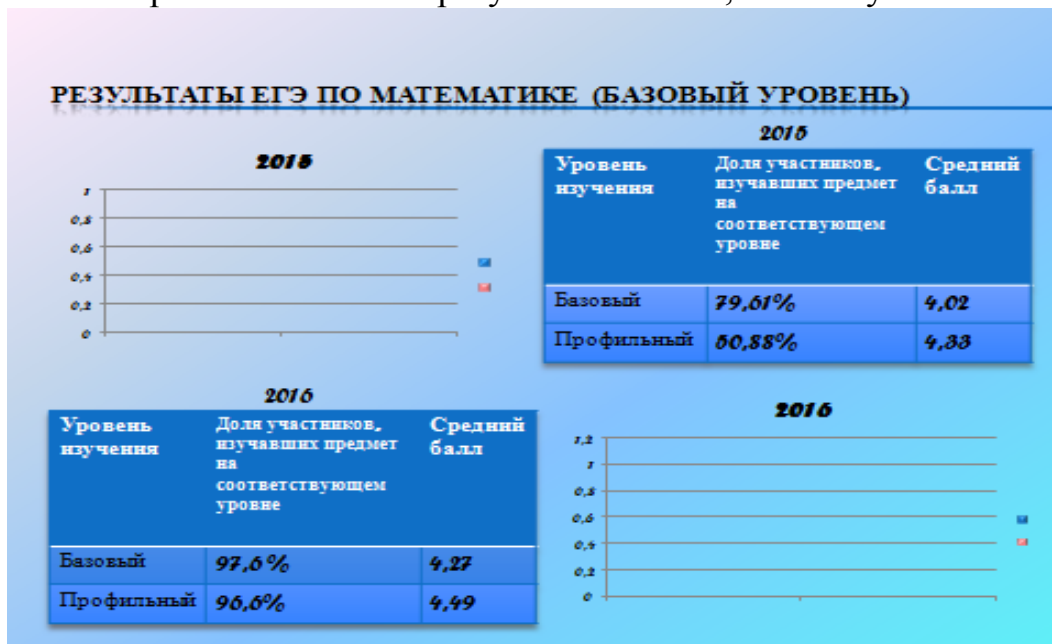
РЕЗУЛЬТАТЫ ЕГЭ ПО МАТЕМАТИКЕ (БАЗОВЫЙ УРОВЕНЬ)

2015

1
0,8
0,6
0,4
0,2
0

2015

| Уровень изучения | Доля участников, изучавших предмет на соответствующем уровне | Средний балл |
|---|---|---|
| Базовый | 79,61% | 4,02 |
| Профильный | 50,88% | 4,33 |

2016

| Уровень изучения | Доля участников, изучавших предмет на соответствующем уровне | Средний балл |
|---|---|---|
| Базовый | 97,6 % | 4,27 |
| Профильный | 96,6% | 4,49 |

2016

1,2
1
0,8
0,6
0,4
0,2
0